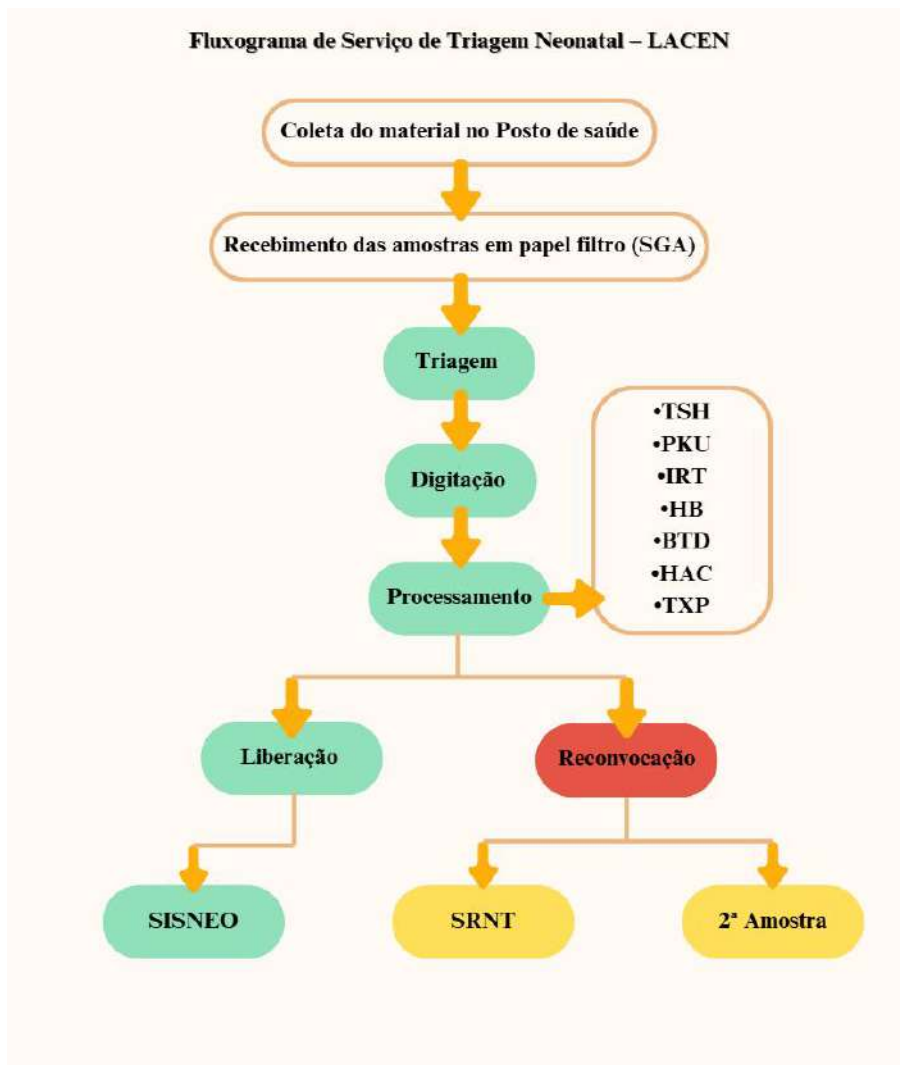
Fluxograma de Serviço de Triagem Neonatal – LACEN

Coleta do material no Posto de saúde

Recebimento das amostras em papel filtro (SGA)

Triagem

Digitação

Processamento

•TSH
•PKU
•IRT
•HB
•BTD
•HAC
•TXP

Liberação

Reconvocação

SISNEO

SRNT

2ª Amostra